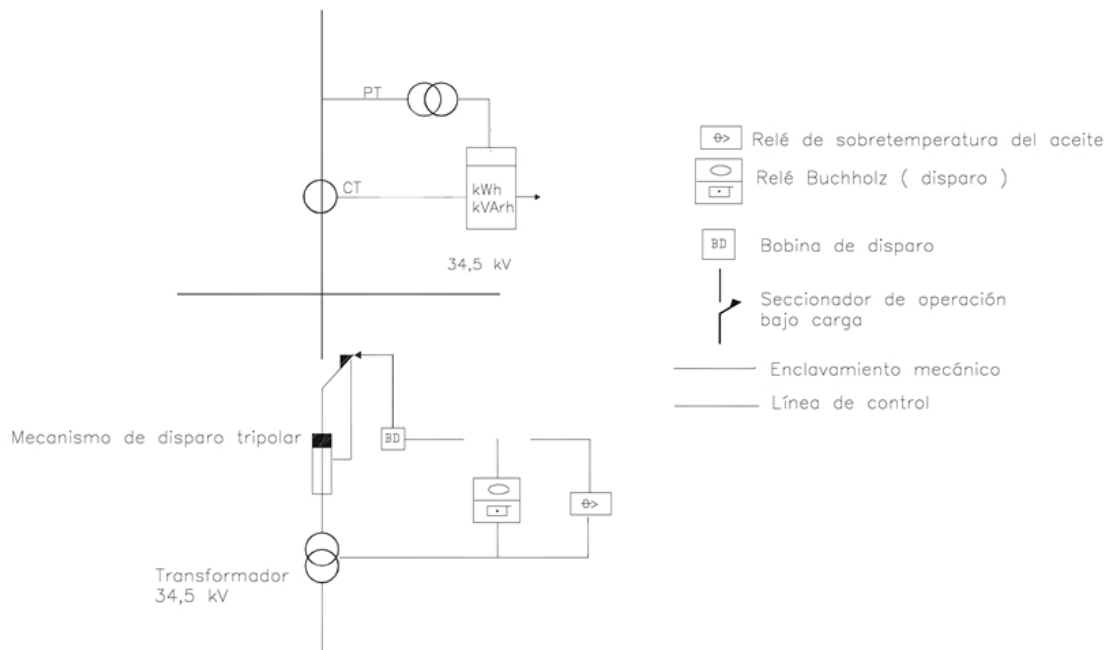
PT

CT

kWh
kVArh

34,5 kV

$\theta>$ Relé de sobretemperatura del aceite

Relé Buchholz ( disparo )

BD Bobina de disparo

Seccionador de operación bajo carga

Enclavamiento mecánico

Línea de control

Mecanismo de disparo tripolar

BD

$\theta>$

Transformador
34,5 kV